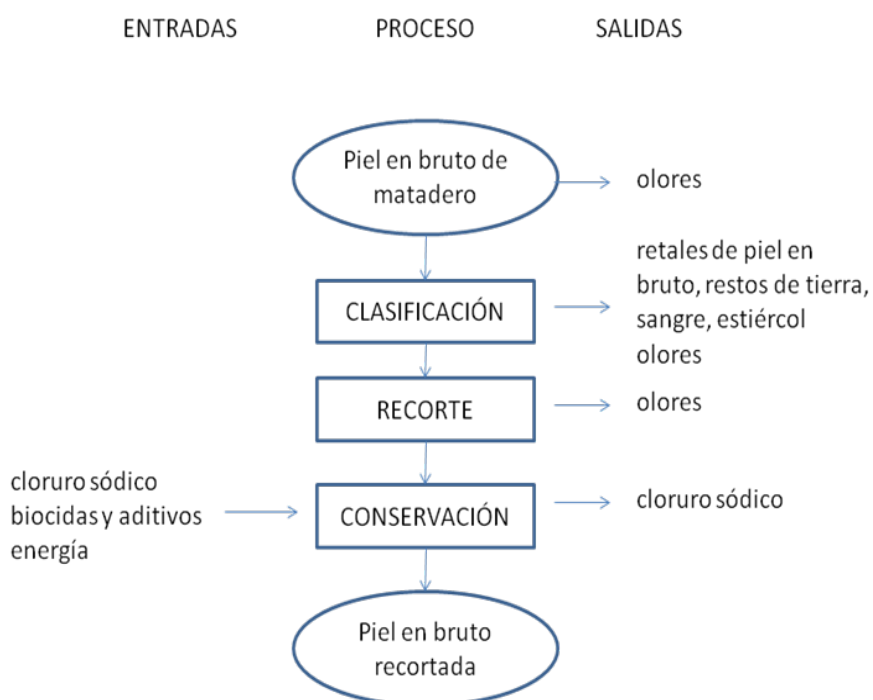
ENTRADAS PROCESO SALIDAS

Piel en bruto de matadero

olores

CLASIFICACIÓN

retales de piel en bruto, restos de tierra, sangre, estiércol
olores

RECORTE

olores

cloruro sódico
biocidas y aditivos
energía

CONSERVACIÓN

cloruro sódico

Piel en bruto recortada